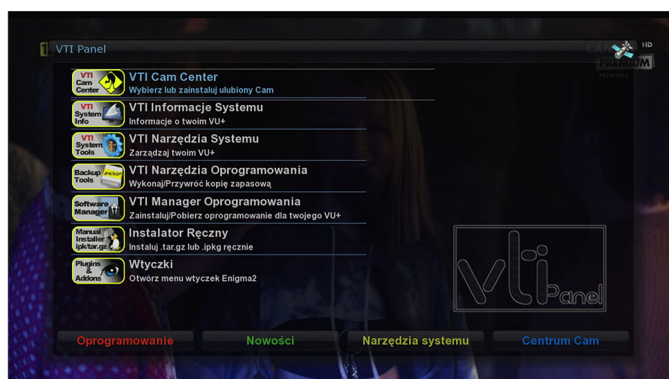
1 VTI Panel

HD

CAM

PREMIUM

VTI Cam Center
VTI Cam Center
Wybierz lub zainstaluj ulubiony Cam

VTI System Info
VTI Informacje Systemu
Informacje o twoim VU+

VTI System Tools
VTI Narzędzia Systemu
Zarządzaj twoim VU+

Backup Tools
VTI Narzędzia Oprogramowania
Wykonaj/Przywróć kopię zapasową

Software Manager
VTI Manager Oprogramowania
Zainstaluj/Pobierz oprogramowanie dla twojego VU+

Manual Installer ipk/tar.gz
Instalator Ręczny
Instaluj .tar.gz lub .ipkg ręcznie

Plugins & Addons
Wtyczki
Otwórz menu wtyczek Enigma2

vti panel

Oprogramowanie
Nowości
Narzędzia systemu
Centrum Cam